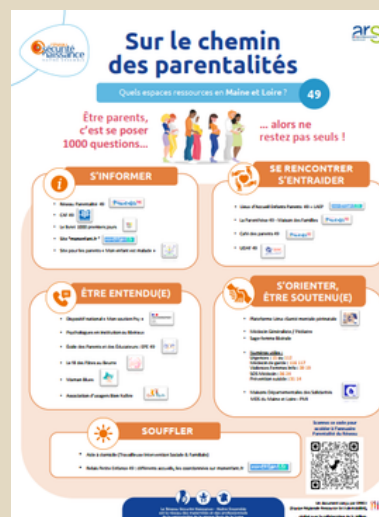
Sécurité Naissance

ars

Sur le chemin des parentalités

Quels espaces ressources en Maine et Loire ?

49

Être parents, c'est se poser 1000 questions...

... alors ne restez pas seuls !

S'INFORMER

Réseau Parentalité 49

CAF 49

Le Guide 1000 premiers jours

Site "monenfant.fr"

Site pour les parents « Vivre un enfant ou malade »

SE RENCONTRER S'ENTRAIDER

Lieux d'Accueil Enfants Parents 49 « LAEP »

La Parenthèse 49 - Maison des Familles

Café des parents 49

UDAF 49

ÊTRE ENTENDU(E)

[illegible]

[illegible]

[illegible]

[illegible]

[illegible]

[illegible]

S'ORIENTER, ÊTRE SOUTENU(E)

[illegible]

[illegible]

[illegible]

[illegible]

SOUFFLER

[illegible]

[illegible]

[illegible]